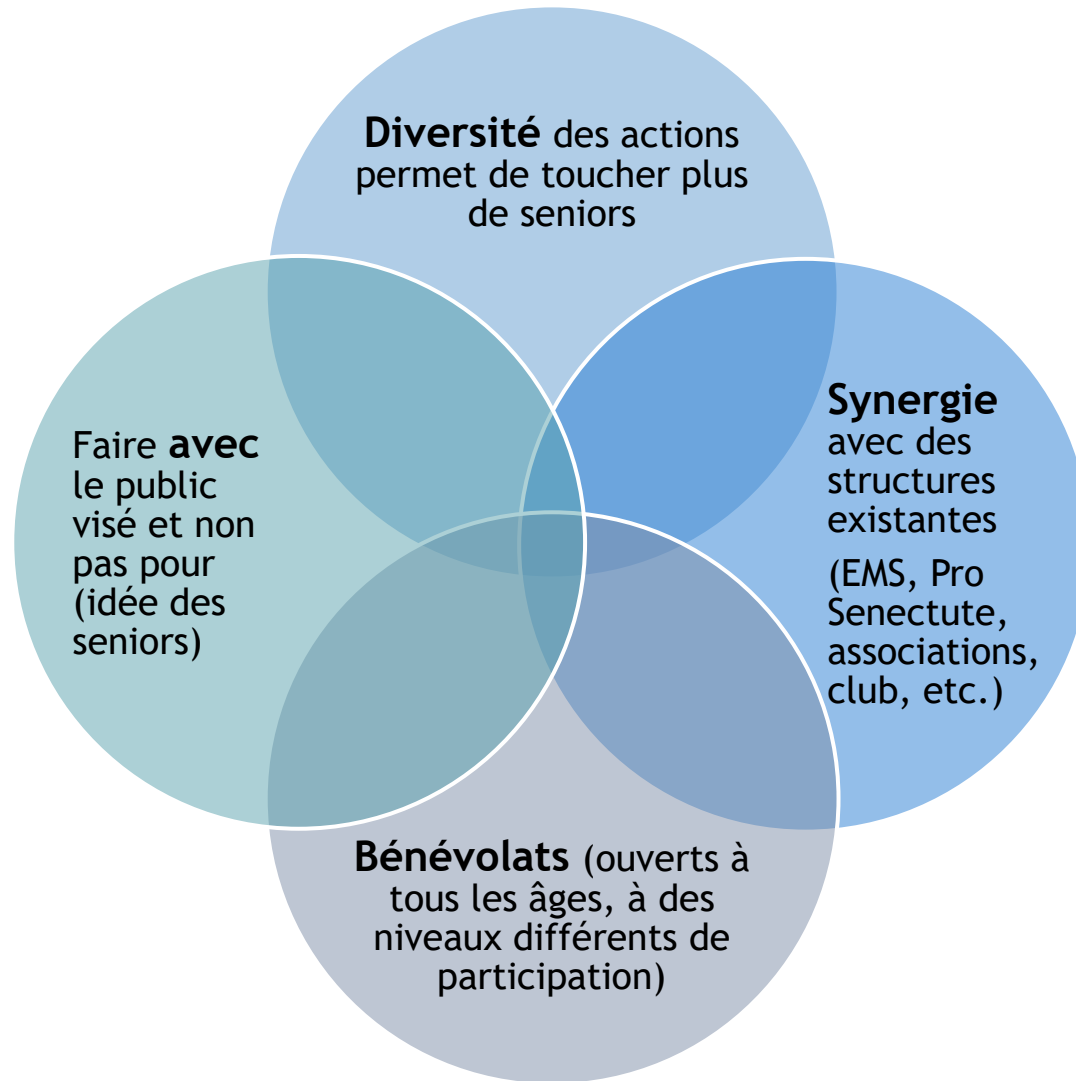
Diversité des actions permet de toucher plus de seniors

Faire avec le public visé et non pas pour (idée des seniors)

Synergie avec des structures existantes

(EMS, Pro Senectute, associations, club, etc.)

Bénévolats (ouverts à tous les âges, à des niveaux différents de participation)